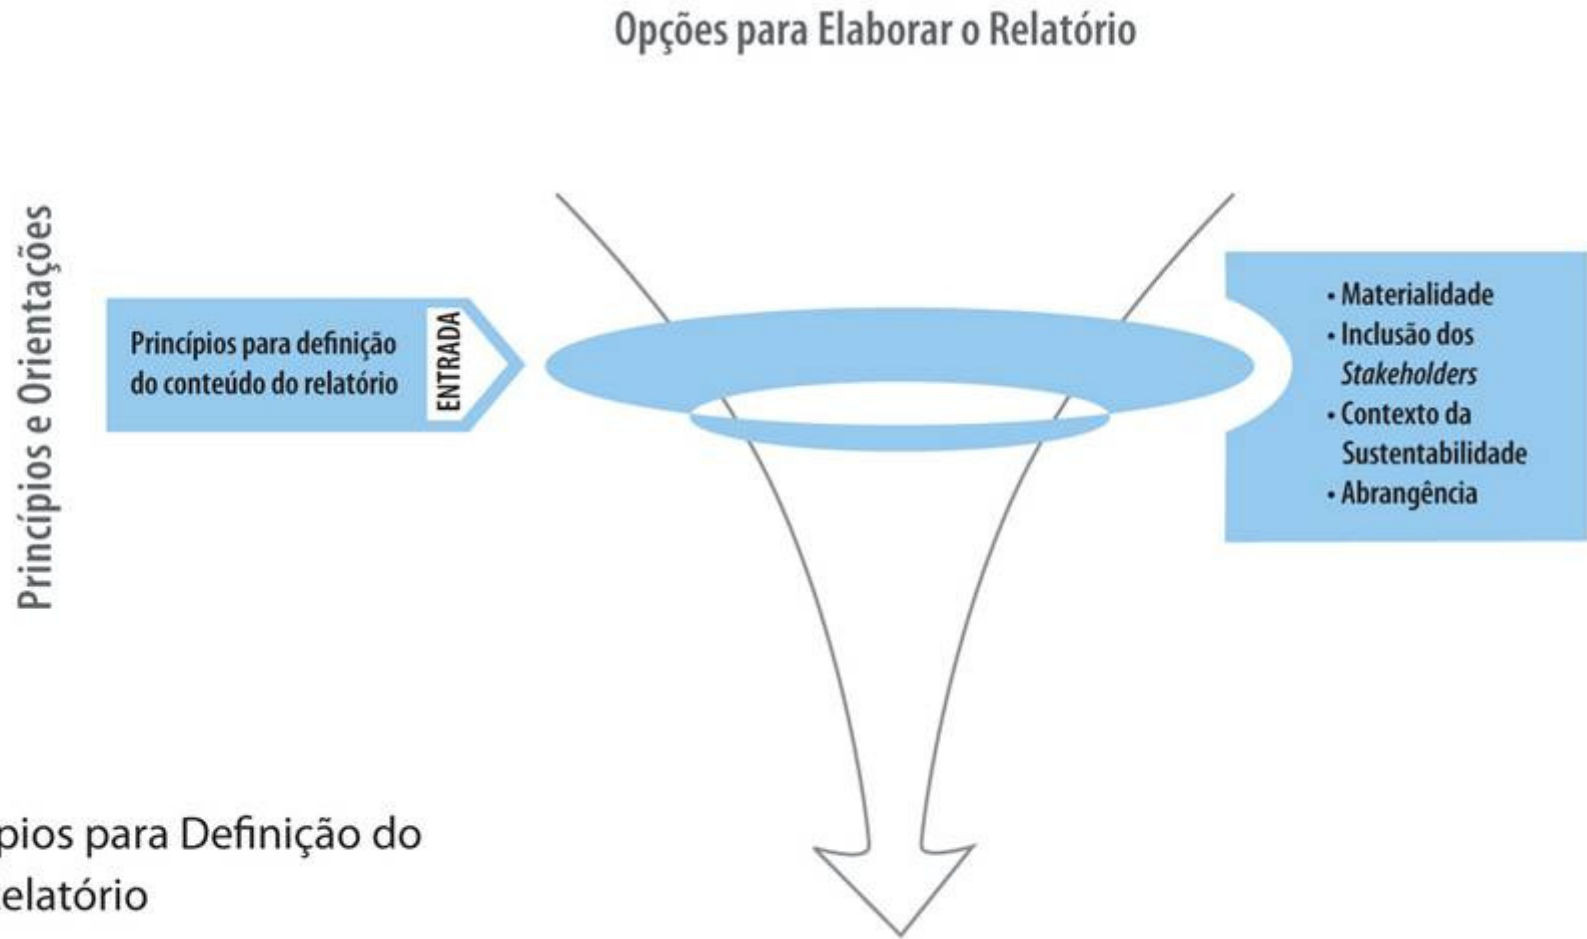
Opções para Elaborar o Relatório

Princípios e Orientações

Princípios para definição do conteúdo do relatório

ENTRADA

• Materialidade
• Inclusão dos *Stakeholders*
• Contexto da Sustentabilidade
• Abrangência

pios para Definição do
elatório